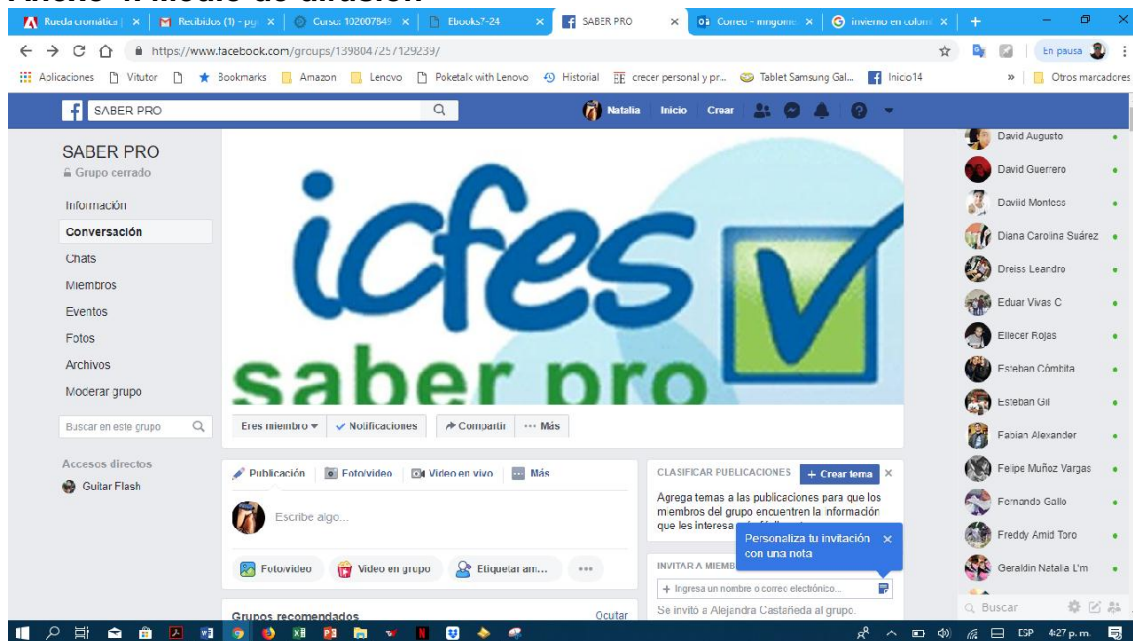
Anexo 4: modo de difusión

Rueda cromática | Recibidos (1) - pg | Curso: 102007849 | Ebooks7-24 | SABER PRO | Correo - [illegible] | invierno en colom

https://www.facebook.com/groups/1398047257129239/

En pausa

Aplicaciones | Vitutor | Bookmarks | Amazon | Lenovo | Poketalk with Lenovo | Historial | crecer personal y pr... | Tablet Samsung Gal... | Inicio14 | » | Otros marcadores

SABER PRO | Natalia | Inicio | Crear

SABER PRO
Grupo cerrado

Información
Conversación
Chats
Miembros
Eventos
Fotos
Archivos
Moderar grupo

Buscar en este grupo

Accesos directos
Guitar Flash

icfes saber pro

Eres miembro ▾ | ✓ Notificaciones | Compartir | ··· Más

Publicación | Foto/video | Video en vivo | Más

Escribe algo...

Foto/video | Video en grupo | Etiquetar am... | ···

Grupos recomendados | Ocultar

CLASIFICAR PUBLICACIONES | + Crear tema

Agrega temas a las publicaciones para que los miembros del grupo encuentren la información que les interesa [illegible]

INVITAR A MIEMB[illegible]

Personaliza tu invitación con una nota

+ Ingresa un nombre o correo electrónico...

Se invitó a Alejandra Castañeda al grupo.

David Augusto
David Guerrero
Daviid Montes
Diana Carolina Suárez
Dreiss Leandro
Eduar Vivas C
Ellecer Rojas
Esteban Cómbita
Esteban Gil
Fabian Alexander
Felipe Muñoz Vargas
Fernando Gallo
Freddy Amid Toro
Geraldin Natalia L'm

Buscar

ESP 4:27 p.m.